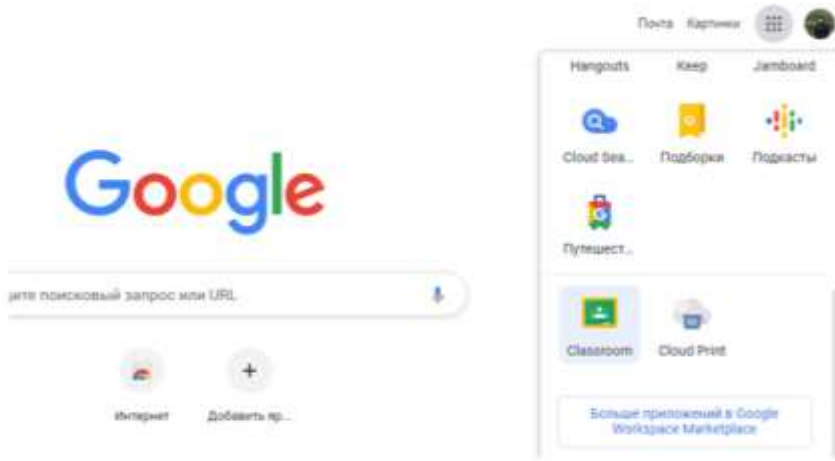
Почта Картинки

Hangouts Keep Jamboard

Cloud Sea... Подборки Подкасты

Путешест...

Classroom Cloud Print

Больше приложений в Google Workspace Marketplace

Google

ите поисковый запрос или URL

Интернет Добавить яр...